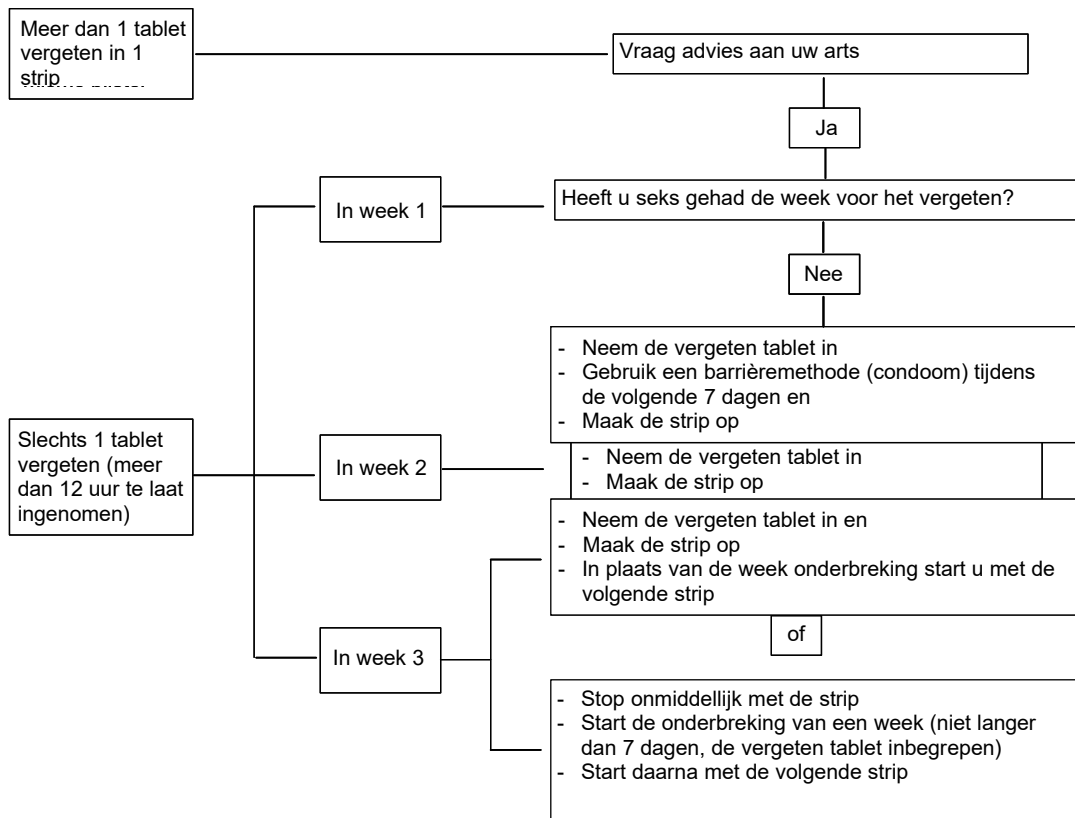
Meer dan 1 tablet vergeten in 1 strip

Vraag advies aan uw arts

Ja

Heeft u seks gehad de week voor het vergeten?

Nee

In week 1

- Neem de vergeten tablet in
- Gebruik een barrièremethode (condoom) tijdens de volgende 7 dagen en
- Maak de strip op

Slechts 1 tablet vergeten (meer dan 12 uur te laat ingenomen)

In week 2

- Neem de vergeten tablet in
- Maak de strip op

- Neem de vergeten tablet in en
- Maak de strip op
- In plaats van de week onderbreking start u met de volgende strip

of

In week 3

- Stop onmiddellijk met de strip
- Start de onderbreking van een week (niet langer dan 7 dagen, de vergeten tablet inbegrepen)
- Start daarna met de volgende strip